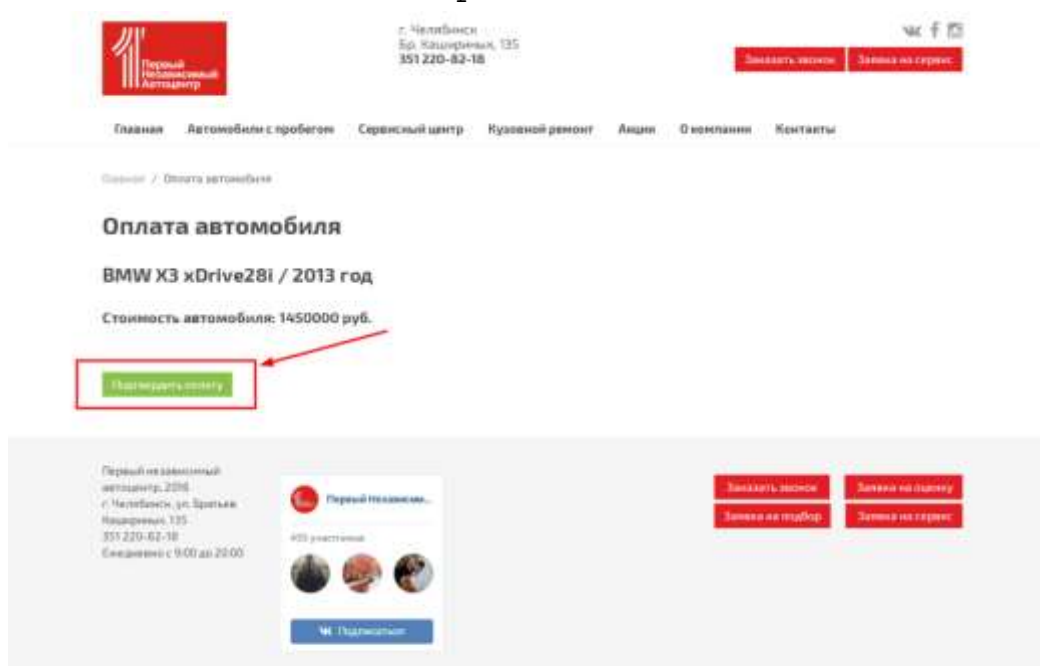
Первый Независимый Автоцентр

г. Челябинск
Бр. Кашириных, 135
351 220-82-18

Заказать звонок
Заявка на сервис

Главная
Автомобили с пробегом
Сервисный центр
Кузовной ремонт
Акции
О компании
Контакты

Главная / Оплата автомобиля

Оплата автомобиля

BMW X3 xDrive28i / 2013 год

Стоимость автомобиля: 1450000 руб.

Подтвердить оплату

Первый независимый автоцентр, 2016
г. Челябинск, ул. Братьев Кашириных, 135
351 220-82-18
Ежедневно с 9:00 до 20:00

Первый Независим...
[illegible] участников
Подписаться

Заказать звонок
Заявка на оценку
Заявка на подбор
Заявка на сервис